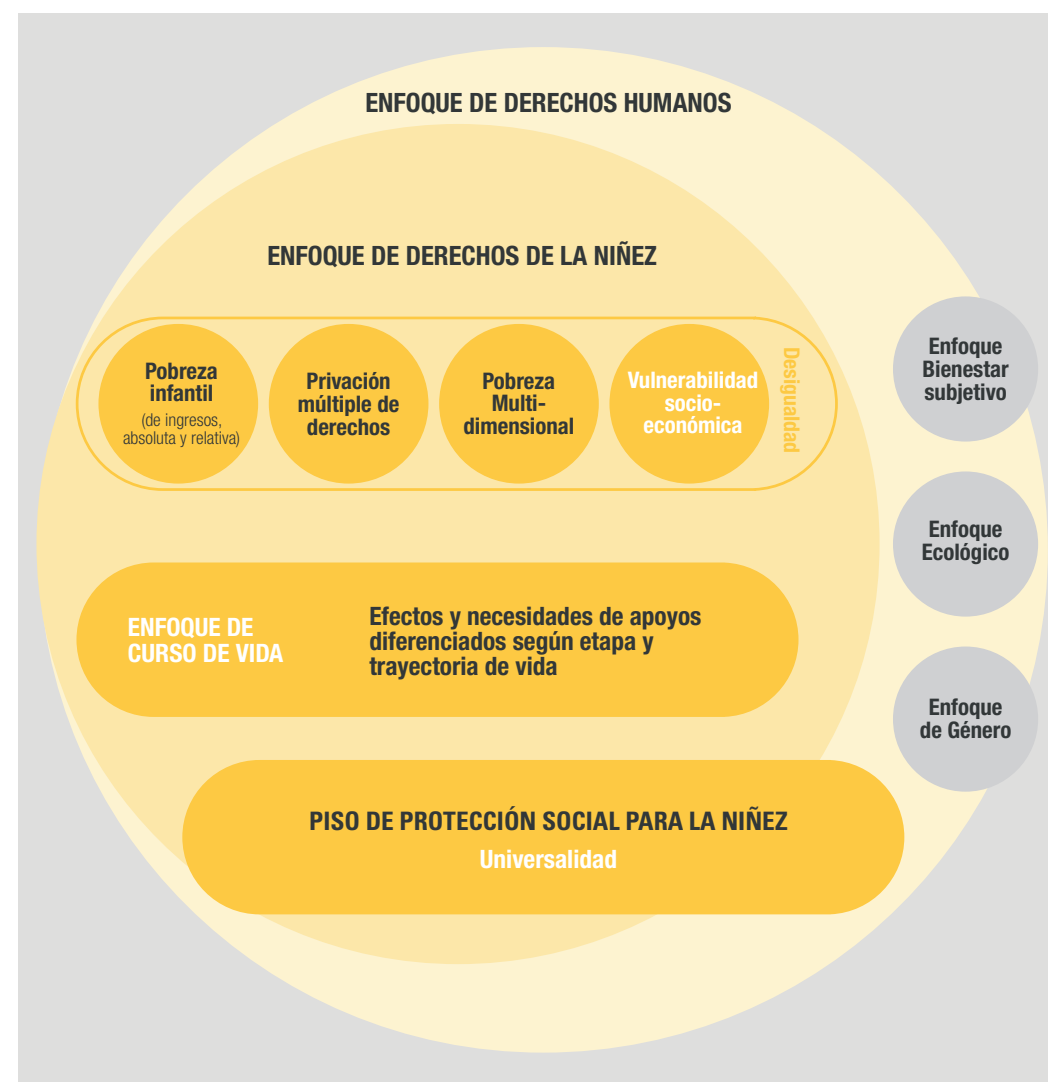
ENFOQUE DE DERECHOS HUMANOS

ENFOQUE DE DERECHOS DE LA NIÑEZ

Pobreza infantil
(de ingresos, absoluta y relativa)

Privación múltiple de derechos

Pobreza Multidimensional

Vulnerabilidad socioeconómica

Desigualdad

Enfoque Bienestar subjetivo

Enfoque Ecológico

Enfoque de Género

ENFOQUE DE CURSO DE VIDA

Efectos y necesidades de apoyos diferenciados según etapa y trayectoria de vida

PISO DE PROTECCIÓN SOCIAL PARA LA NIÑEZ
Universalidad